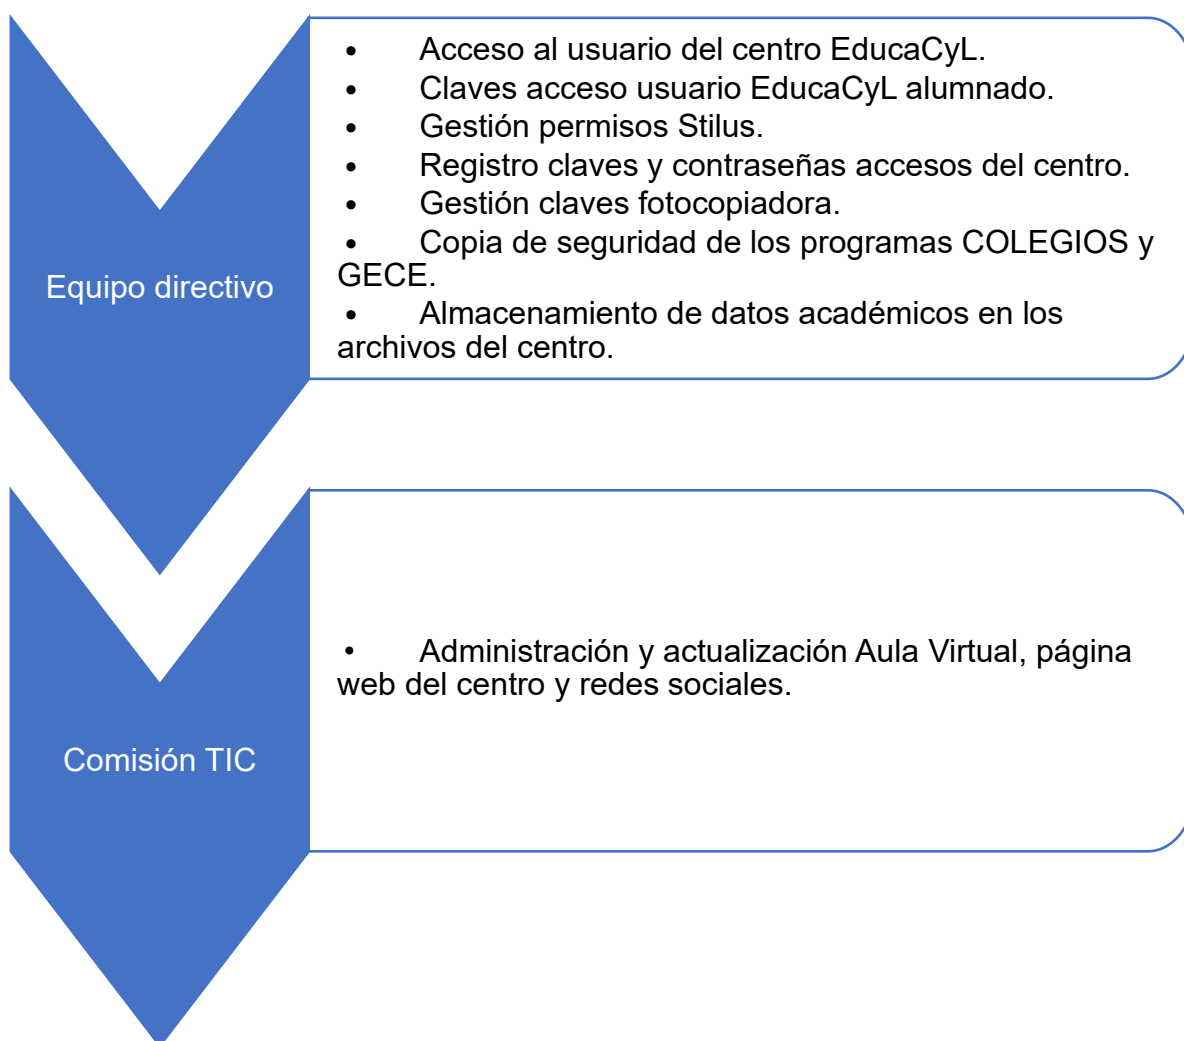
Equipo directivo

- Acceso al usuario del centro EducaCyL.
- Claves acceso usuario EducaCyL alumnado.
- Gestión permisos Stilus.
- Registro claves y contraseñas accesos del centro.
- Gestión claves fotocopiadora.
- Copia de seguridad de los programas COLEGIOS y GECE.
- Almacenamiento de datos académicos en los archivos del centro.

Comisión TIC

- Administración y actualización Aula Virtual, página web del centro y redes sociales.